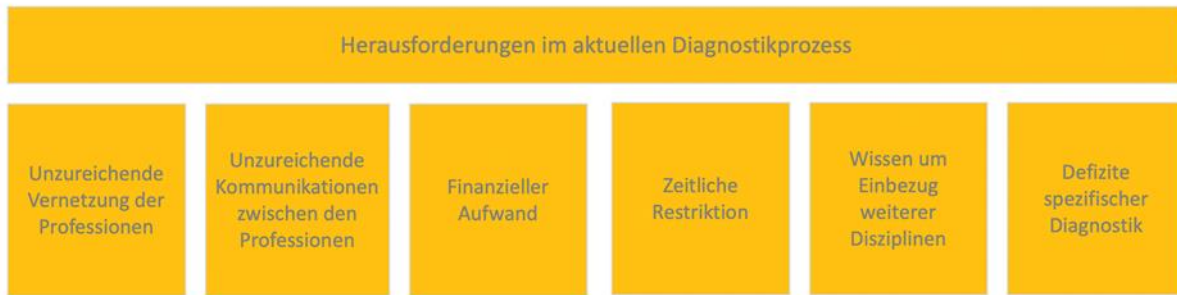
Herausforderungen im aktuellen Diagnostikprozess

Unzureichende Vernetzung der Professionen

Unzureichende Kommunikationen zwischen den Professionen

Finanzieller Aufwand

Zeitliche Restriktion

Wissen um Einbezug weiterer Disziplinen

Defizite spezifischer Diagnostik